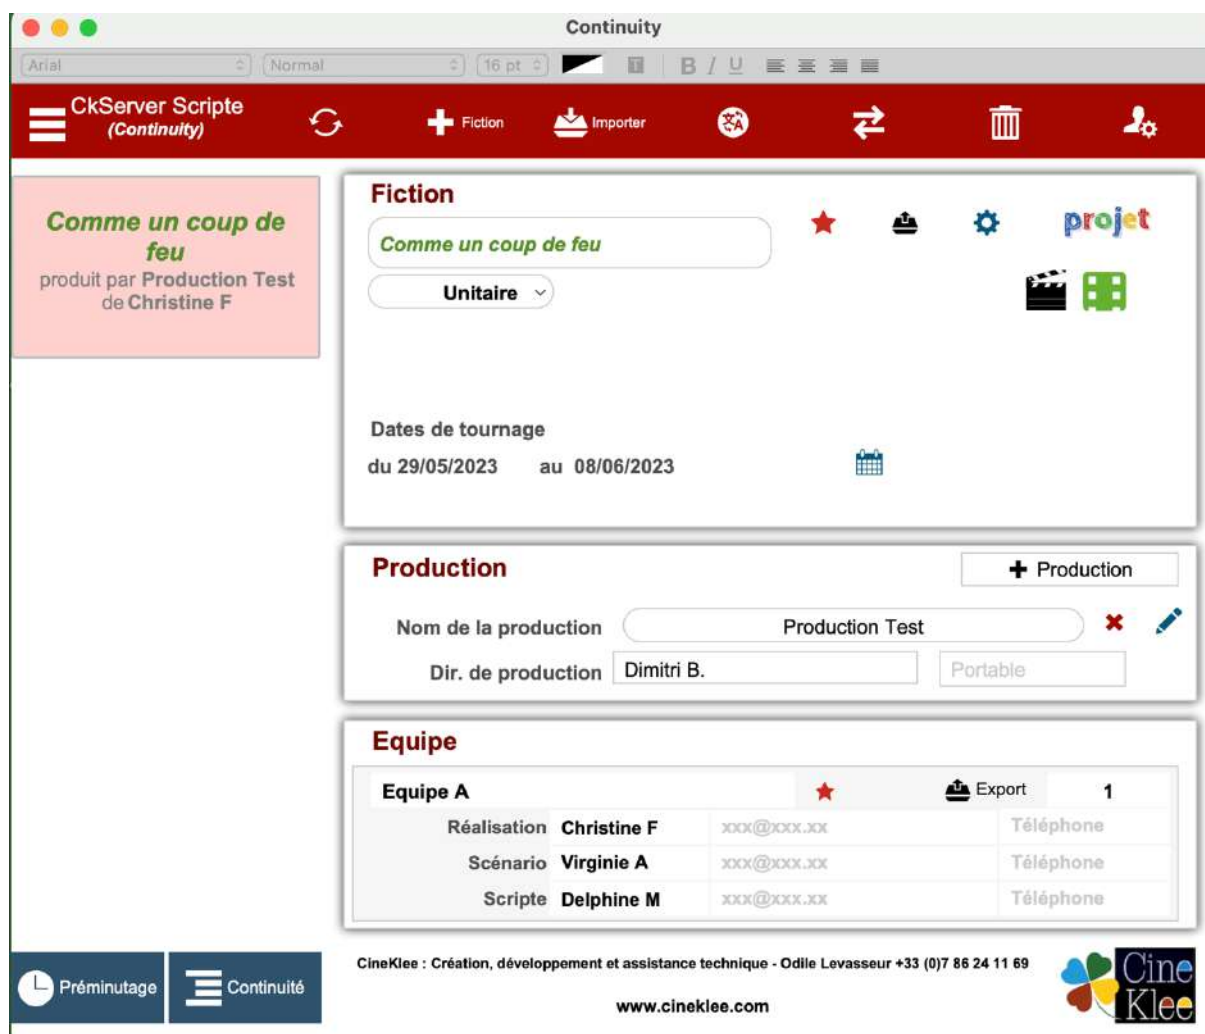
Continuity

Arial | Normal | 16 pt | B I U

CkServer Scripte
(Continuity)

Fiction

Importer

Comme un coup de feu
produit par Production Test
de Christine F

Fiction

Comme un coup de feu

Unitaire

projet

Dates de tournage
du 29/05/2023 au 08/06/2023

Production

Production

Nom de la production | Production Test

Dir. de production | Dimitri B. | Portable

Equipe

| Equipe A | | | Export | 1 |
|---|---|---|---|---|
| Réalisation | Christine F | xxx@xxx.xx | Téléphone | |
| Scénario | Virginie A | xxx@xxx.xx | Téléphone | |
| Scripte | Delphine M | xxx@xxx.xx | Téléphone | |

Préminutage

Continuité

CineKlee : Création, développement et assistance technique - Odile Levasseur +33 (0)7 86 24 11 69

www.cineklee.com

Cine Klee